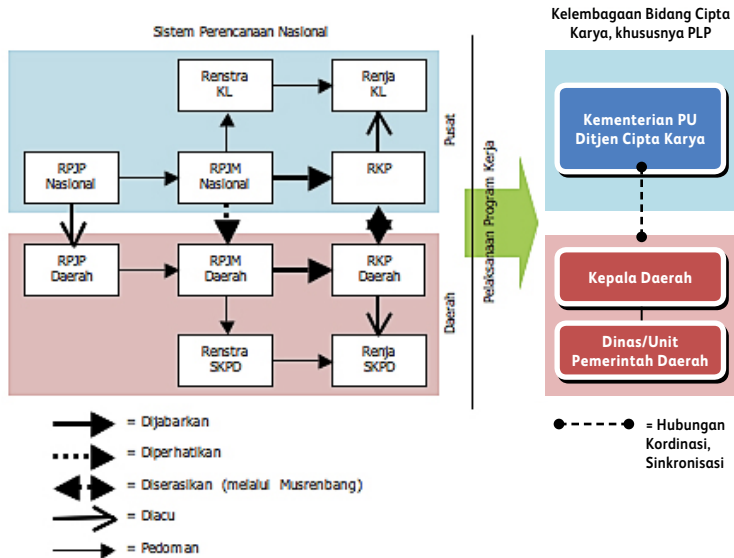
Sistem Perencanaan Nasional

Renstra KL

Renja KL

Pusat

RPJP Nasional

RPJM Nasional

RKP

RPJP Daerah

RPJM Daerah

RKP Daerah

Daerah

Renstra SKPD

Renja SKPD

Pelaksanaan Program Kerja

Kelembagaan Bidang Cipta Karya, khususnya PLP

Kementerian PU Ditjen Cipta Karya

Kepala Daerah

Dinas/Unit Pemerintah Daerah

= Dijabarkan

= Diperhatikan

= Diserasikan (melalui Musrenbang)

= Diacu

= Pedoman

= Hubungan Kordinasi, Sinkronisasi